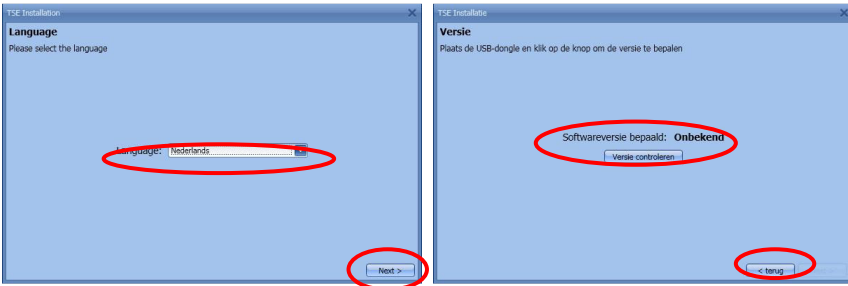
TSE Installation

Language

Please select the language

Language: Nederlands

Next >

TSE Installatie

Versie

Plaats de USB-dongle en klik op de knop om de versie te bepalen

Softwareversie bepaald: Onbekend

Versie controleren

< terug